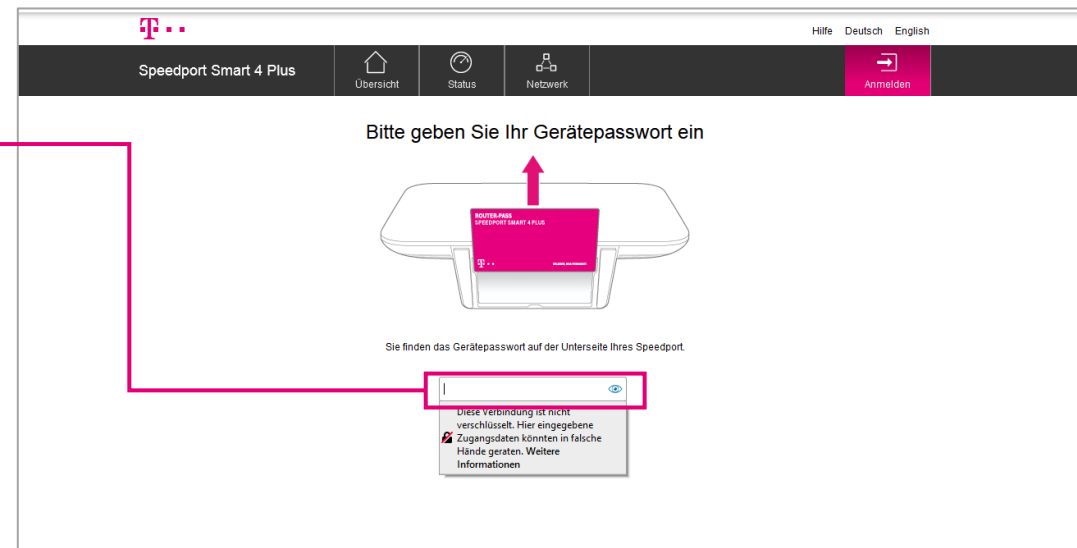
T · · ·

Hilfe Deutsch English

Speedport Smart 4 Plus

Übersicht Status Netzwerk

Anmelden

Bitte geben Sie Ihr Gerätepasswort ein

ROUTER-PASS
SPEEDPORT SMART 4 PLUS

T · ·

Sie finden das Gerätepasswort auf der Unterseite Ihres Speedport.

Diese Verbindung ist nicht verschlüsselt. Hier eingegebene Zugangsdaten könnten in falsche Hände geraten. Weitere Informationen